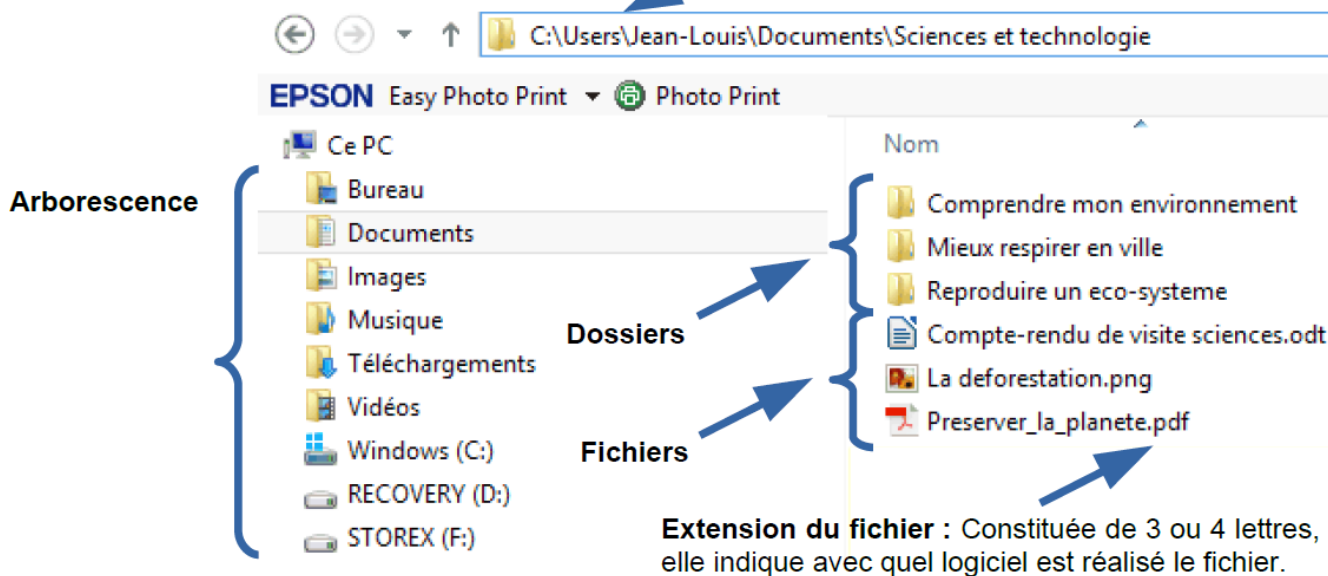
C:\Users\Jean-Louis\Documents\Sciences et technologie

EPSON Easy Photo Print Photo Print

Ce PC
Bureau
Documents
Images
Musique
Téléchargements
Vidéos
Windows (C:)
RECOVERY (D:)
STOREX (F:)

Arborescence

Nom
Comprendre mon environnement
Mieux respirer en ville
Reproduire un eco-systeme
Compte-rendu de visite sciences.odt
La deforestation.png
Preserver_la_planete.pdf

Dossiers

Fichiers

Extension du fichier : Constituée de 3 ou 4 lettres, elle indique avec quel logiciel est réalisé le fichier.